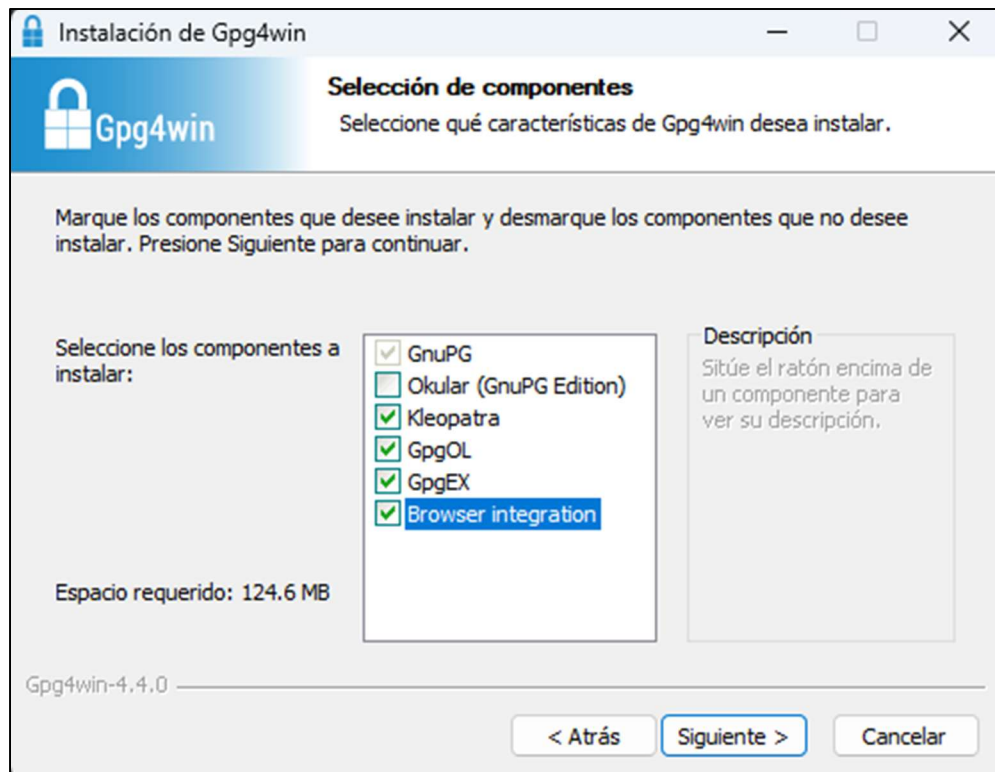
Instalación de Gpg4win

Gpg4win

Selección de componentes
Seleccione qué características de Gpg4win desea instalar.

Marque los componentes que desee instalar y desmarque los componentes que no desee instalar. Presione Siguiente para continuar.

Seleccione los componentes a instalar:

GnuPG
Okular (GnuPG Edition)
Kleopatra
GpgOL
GpgEX
Browser integration

Descripción
Sitúe el ratón encima de un componente para ver su descripción.

Espacio requerido: 124.6 MB

Gpg4win-4.4.0

< Atrás
Siguiente >
Cancelar